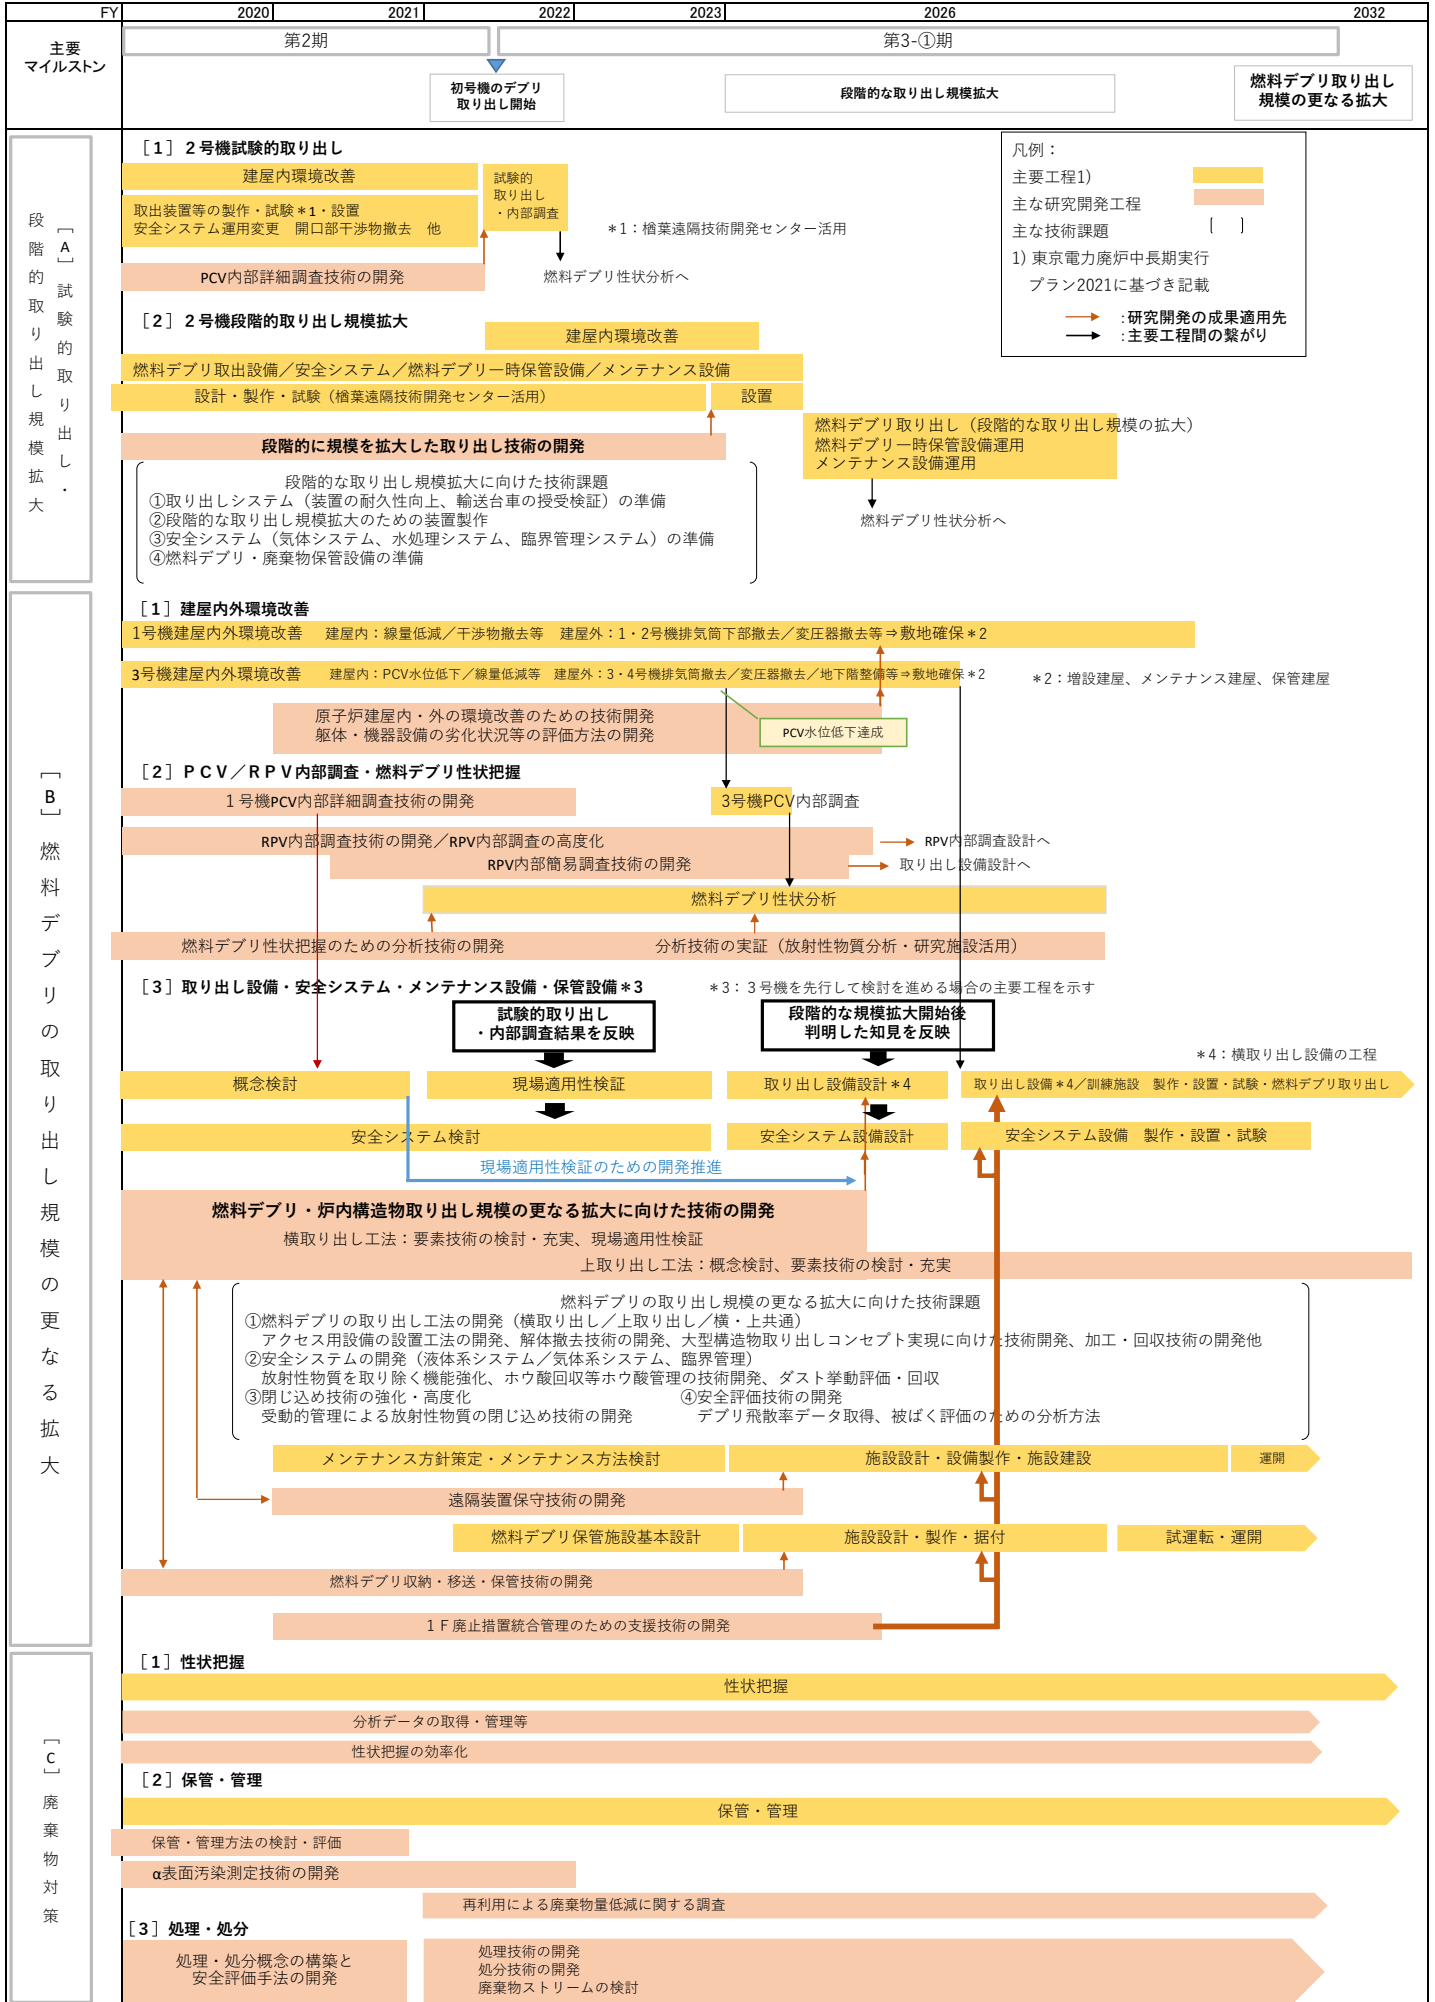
| FY | 2020 | 2021 | 2022 | 2023 | 2026 | 2032 |
|---|---|---|---|---|---|---|

主要マイルストン

第2期

第3-①期

初号機のデブリ取り出し開始

段階的な取り出し規模拡大

燃料デブリ取り出し規模の更なる拡大

[A] 試験的取り出し・段階的取り出し規模拡大

［1］２号機試験的取り出し

建屋内環境改善

取出装置等の製作・試験＊1・設置
安全システム運用変更　開口部干渉物撤去　他

試験的取り出し・内部調査

＊1：楢葉遠隔技術開発センター活用

PCV内部詳細調査技術の開発

燃料デブリ性状分析へ

凡例：
主要工程1)
主な研究開発工程
主な技術課題 [ ]
1) 東京電力廃炉中長期実行プラン2021に基づき記載
：研究開発の成果適用先
：主要工程間の繋がり

［2］２号機段階的取り出し規模拡大

建屋内環境改善

燃料デブリ取出設備／安全システム／燃料デブリ一時保管設備／メンテナンス設備

設計・製作・試験（楢葉遠隔技術開発センター活用）

設置

段階的に規模を拡大した取り出し技術の開発

燃料デブリ取り出し（段階的な取り出し規模の拡大）
燃料デブリ一時保管設備運用
メンテナンス設備運用

燃料デブリ性状分析へ

段階的な取り出し規模拡大に向けた技術課題
①取り出しシステム（装置の耐久性向上、輸送台車の授受検証）の準備
②段階的な取り出し規模拡大のための装置製作
③安全システム（気体システム、水処理システム、臨界管理システム）の準備
④燃料デブリ・廃棄物保管設備の準備

[B] 燃料デブリの取り出し規模の更なる拡大

［1］建屋内外環境改善

1号機建屋内外環境改善　建屋内：線量低減／干渉物撤去等　建屋外：1・2号機排気筒下部撤去／変圧器撤去等⇒敷地確保＊2

3号機建屋内外環境改善　建屋内：PCV水位低下／線量低減等　建屋外：3・4号機排気筒撤去／変圧器撤去／地下階整備等⇒敷地確保＊2

＊2：増設建屋、メンテナンス建屋、保管建屋

原子炉建屋内・外の環境改善のための技術開発
躯体・機器設備の劣化状況等の評価方法の開発

PCV水位低下達成

［2］ＰＣＶ／ＲＰＶ内部調査・燃料デブリ性状把握

１号機PCV内部詳細調査技術の開発

3号機PCV内部調査

RPV内部調査技術の開発／RPV内部調査の高度化

RPV内部調査設計へ

RPV内部簡易調査技術の開発

取り出し設備設計へ

燃料デブリ性状分析

燃料デブリ性状把握のための分析技術の開発

分析技術の実証（放射性物質分析・研究施設活用）

［3］取り出し設備・安全システム・メンテナンス設備・保管設備＊3

＊3：３号機を先行して検討を進める場合の主要工程を示す

試験的取り出し
・内部調査結果を反映

段階的な規模拡大開始後
判明した知見を反映

＊4：横取り出し設備の工程

概念検討

現場適用性検証

取り出し設備設計＊4

取り出し設備＊4／訓練施設　製作・設置・試験・燃料デブリ取り出し

安全システム検討

安全システム設備設計

安全システム設備　製作・設置・試験

現場適用性検証のための開発推進

燃料デブリ・炉内構造物取り出し規模の更なる拡大に向けた技術の開発
横取り出し工法：要素技術の検討・充実、現場適用性検証
上取り出し工法：概念検討、要素技術の検討・充実

燃料デブリの取り出し規模の更なる拡大に向けた技術課題
①燃料デブリの取り出し工法の開発（横取り出し／上取り出し／横・上共通）
アクセス用設備の設置工法の開発、解体撤去技術の開発、大型構造物取り出しコンセプト実現に向けた技術開発、加工・回収技術の開発他
②安全システムの開発（液体系システム／気体系システム、臨界管理）
放射性物質を取り除く機能強化、ホウ酸回収等ホウ酸管理の技術開発、ダスト挙動評価・回収
③閉じ込め技術の強化・高度化
受動的管理による放射性物質の閉じ込め技術の開発
④安全評価技術の開発
デブリ飛散率データ取得、被ばく評価のための分析方法

メンテナンス方針策定・メンテナンス方法検討

施設設計・設備製作・施設建設

運開

遠隔装置保守技術の開発

燃料デブリ保管施設基本設計

施設設計・製作・据付

試運転・運開

燃料デブリ収納・移送・保管技術の開発

１Ｆ廃止措置統合管理のための支援技術の開発

[C] 廃棄物対策

［1］性状把握

性状把握

分析データの取得・管理等

性状把握の効率化

［2］保管・管理

保管・管理

保管・管理方法の検討・評価

α表面汚染測定技術の開発

再利用による廃棄物量低減に関する調査

［3］処理・処分

処理・処分概念の構築と
安全評価手法の開発

処理技術の開発
処分技術の開発
廃棄物ストリームの検討